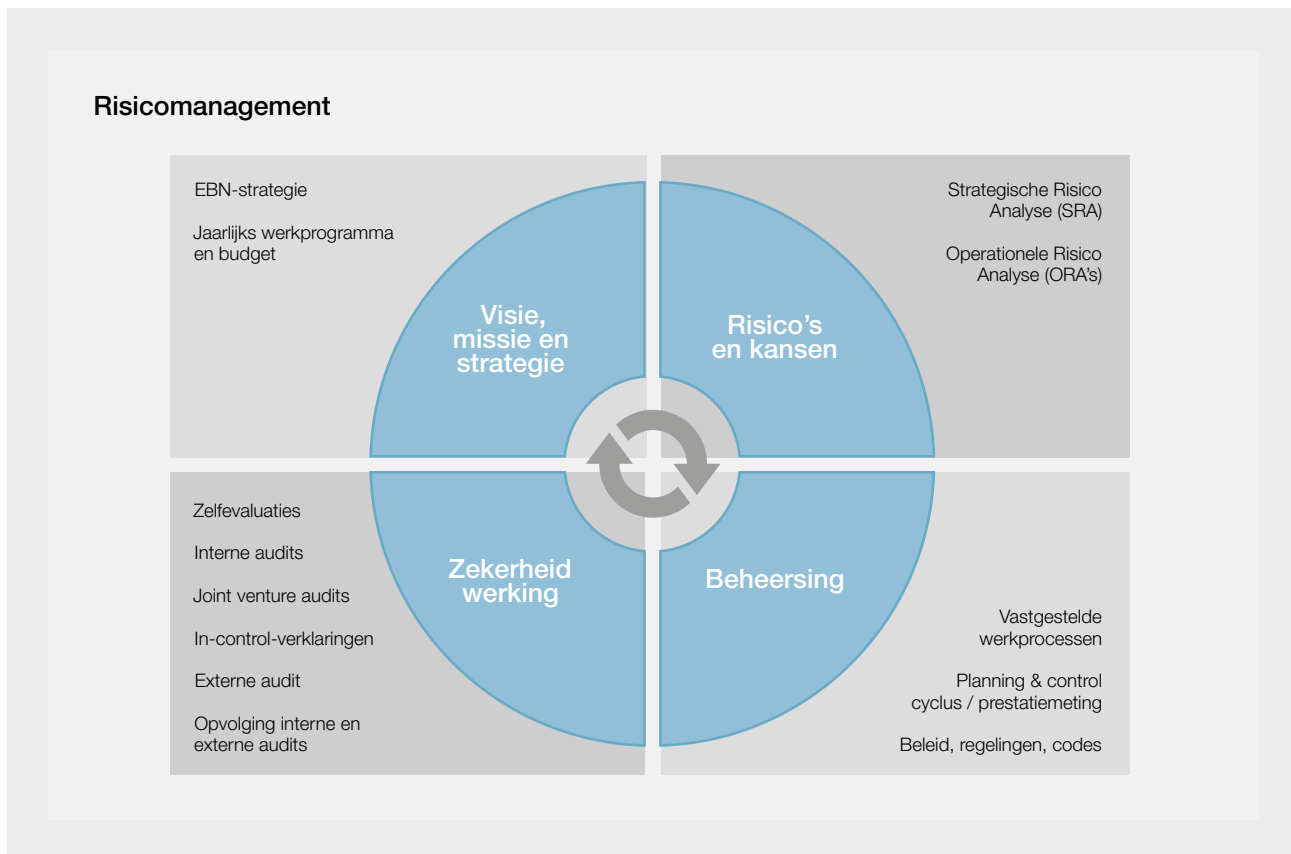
Risicomanagement

EBN-strategie

Jaarlijks werkprogramma en budget

Visie, missie en strategie

Strategische Risico Analyse (SRA)

Operationele Risico Analyse (ORA's)

Risico's en kansen

Zelfevaluaties

Interne audits

Joint venture audits

In-control-verklaringen

Externe audit

Opvolging interne en externe audits

Zekerheid werking

Beheersing

Vastgestelde werkprocessen

Planning & control cyclus / prestatiemeting

Beleid, regelingen, codes